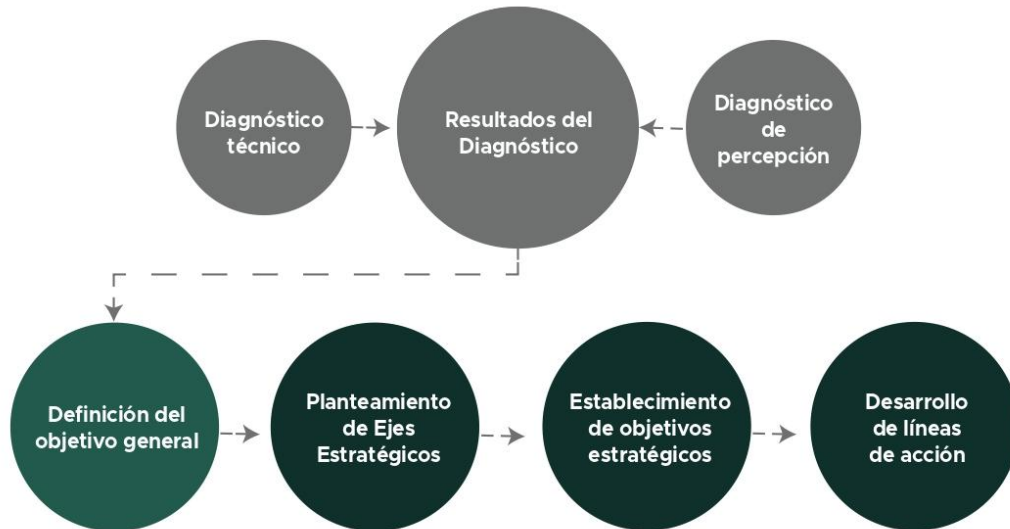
Diagnóstico técnico

Resultados del Diagnóstico

Diagnóstico de percepción

Definición del objetivo general

Planteamiento de Ejes Estratégicos

Establecimiento de objetivos estratégicos

Desarrollo de líneas de acción